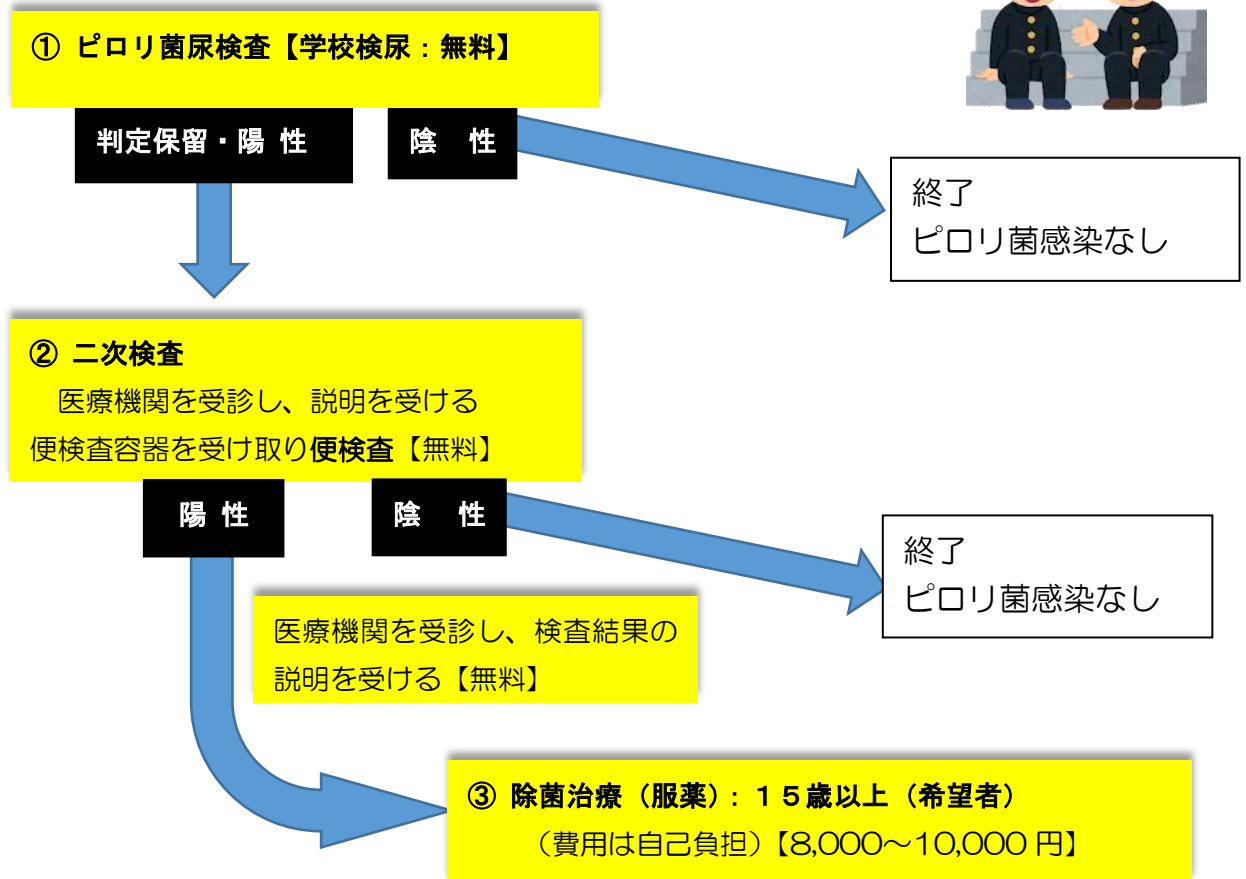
① ピロリ菌尿検査【学校検尿：無料】

判定保留・陽 性

陰 性

終了
ピロリ菌感染なし

② 二次検査
医療機関を受診し、説明を受ける
便検査容器を受け取り便検査【無料】

陽 性

陰 性

終了
ピロリ菌感染なし

医療機関を受診し、検査結果の説明を受ける【無料】

③ 除菌治療（服薬）：１５歳以上（希望者）
（費用は自己負担）【8,000～10,000 円】